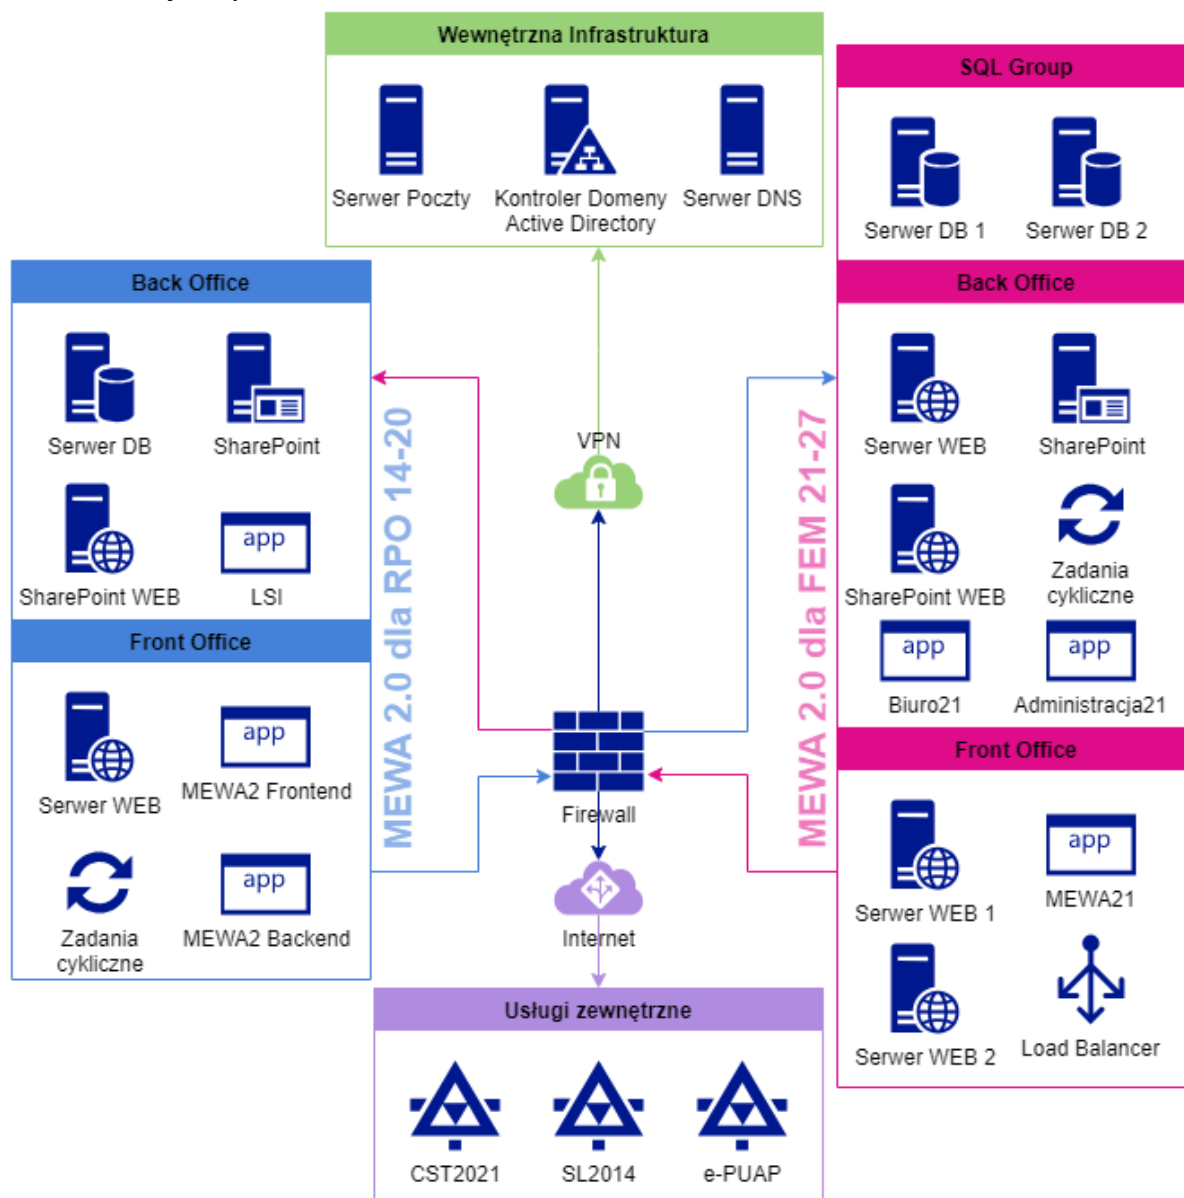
Wewnętrzna Infrastruktura

Serwer Poczty

Kontroler Domeny Active Directory

Serwer DNS

SQL Group

Serwer DB 1

Serwer DB 2

Back Office

Serwer DB

SharePoint

SharePoint WEB

app

LSI

Front Office

Serwer WEB

app

MEWA2 Frontend

Zadania cykliczne

app

MEWA2 Backend

MEWA 2.0 dla RPO 14-20

VPN

Firewall

Internet

MEWA 2.0 dla FEM 21-27

Back Office

Serwer WEB

SharePoint

SharePoint WEB

Zadania cykliczne

app

Biuro21

app

Administracja21

Front Office

Serwer WEB 1

app

MEWA21

Serwer WEB 2

Load Balancer

Usługi zewnętrzne

CST2021

SL2014

e-PUAP